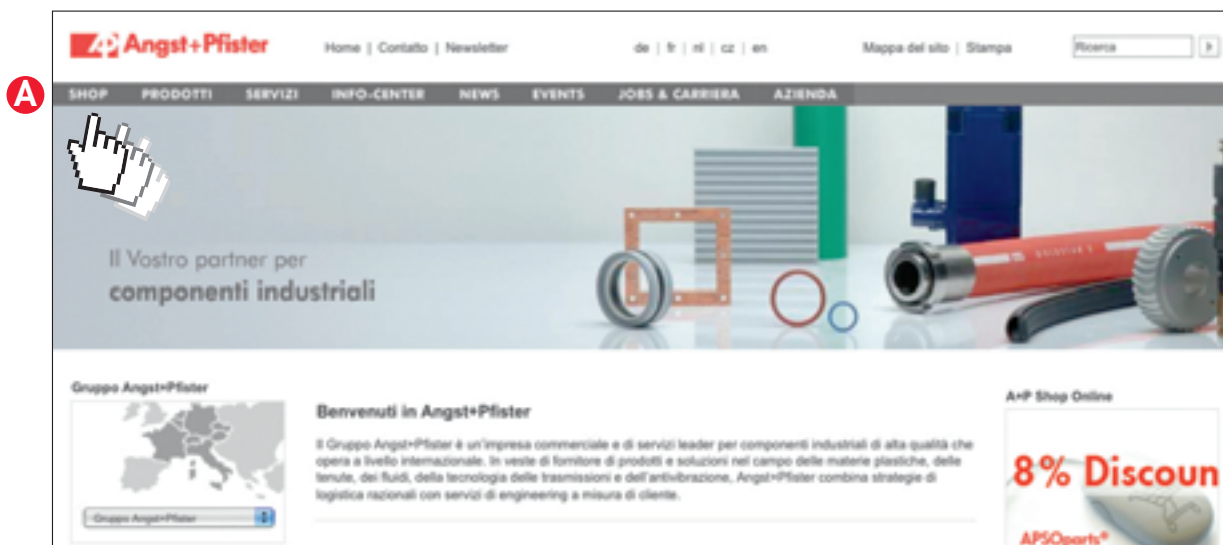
A+P Angst+Pfister

Home | Contatto | Newsletter

de | fr | nl | cz | en

Mappa del sito | Stampa

Ricerca

A

SHOP PRODOTTI SERVIZI INFO-CENTER NEWS EVENTS JOBS & CARRIERA AZIENDA

Il Vostro partner per
componenti industriali

Gruppo Angst+Pfister

Gruppo Angst+Pfister

Benvenuti in Angst+Pfister

Il Gruppo Angst+Pfister è un'impresa commerciale e di servizi leader per componenti industriali di alta qualità che opera a livello internazionale. In veste di fornitore di prodotti e soluzioni nel campo delle materie plastiche, delle tenute, dei fluidi, della tecnologia delle trasmissioni e dell'antivibrazione, Angst+Pfister combina strategie di logistica razionali con servizi di engineering a misura di cliente.

A+P Shop Online

8% Discoun

APSOparts®